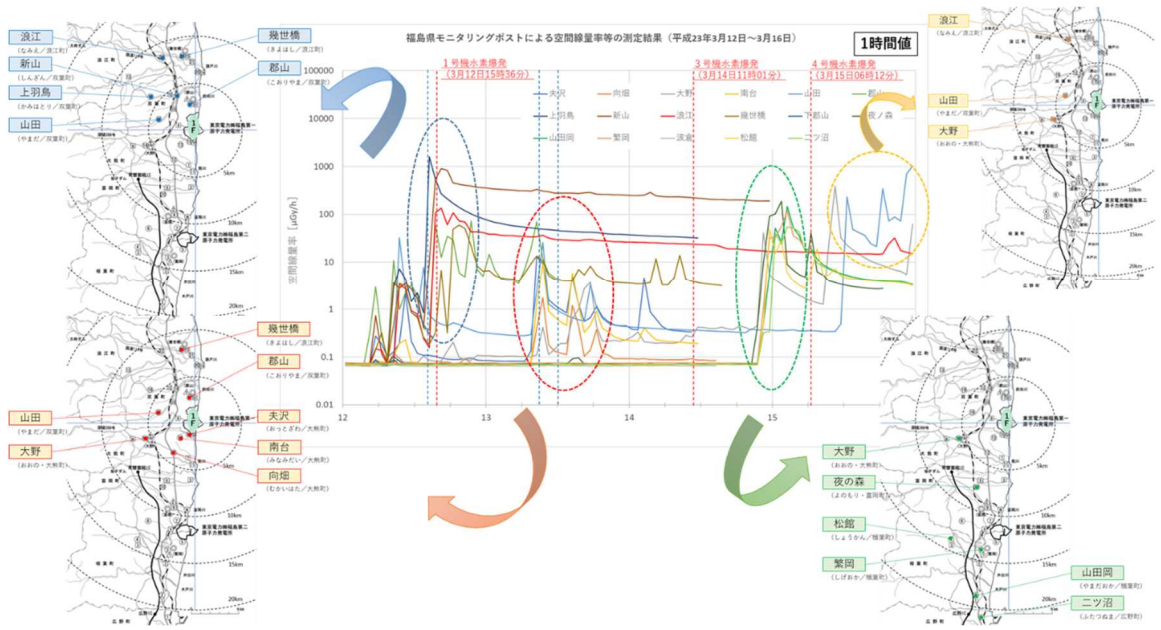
福島県モニタリングポストによる空間線量率等の測定結果（平成23年3月12日～3月16日）

1時間値

1号機水素爆発
（3月12日15時36分）

3号機水素爆発
（3月14日11時01分）

4号機水素爆発
（3月15日06時12分）

| 夫沢 | 向畑 | 大野 | 南台 | 山田 | 郡山 |
|---|---|---|---|---|---|
| 上羽鳥 | 新山 | 浪江 | 幾世橋 | 下郡山 | 夜ノ森 |
| 山田岡 | 繁岡 | 波倉 | 松館 | 二ツ沼 | |

空間線量率［μGy/h］

100000
10000
1000
100
10
1
0.1
0.01

12
13
14
15

浪江
（なみえ／浪江町）
新山
（しんざん／双葉町）
上羽鳥
（かみはとり／双葉町）
山田
（やまだ／双葉町）
幾世橋
（きよはし／浪江町）
郡山
（こおりやま／双葉町）

東京電力福島第一原子力発電所
東京電力福島第二原子力発電所
5km
10km
15km
20km

幾世橋
（きよはし／浪江町）
郡山
（こおりやま／双葉町）
山田
（やまだ／双葉町）
大野
（おおの・大熊町）
夫沢
（おっとざわ／大熊町）
南台
（みなみだい／大熊町）
向畑
（むかいはた／大熊町）

浪江
（なみえ／浪江町）
山田
（やまだ／双葉町）
大野
（おおの・大熊町）

大野
（おおの・大熊町）
夜の森
（よのもり・富岡町）
松館
（しょうかん／楢葉町）
繁岡
（しげおか／楢葉町）
山田岡
（やまだおか／楢葉町）
二ツ沼
（ふたつぬま／広野町）